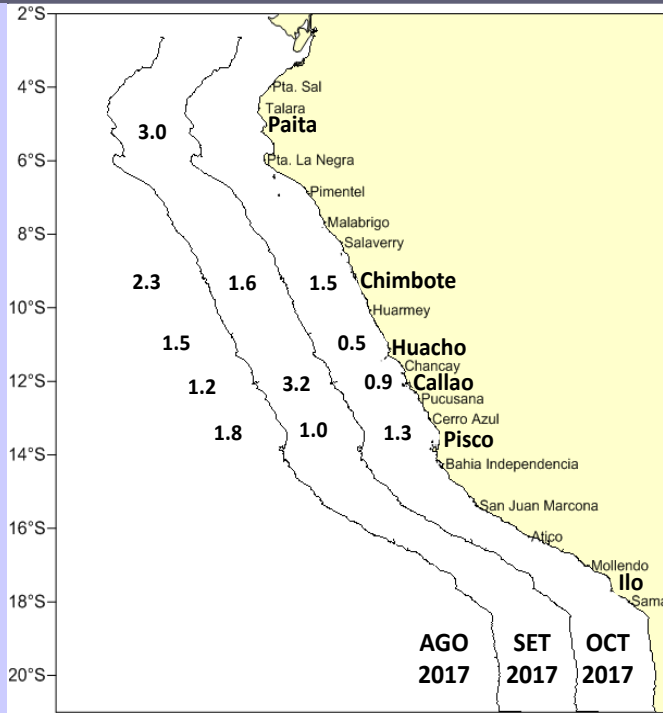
2°S
4°S
6°S
8°S
10°S
12°S
14°S
16°S
18°S
20°S

Pta. Sal
Talara
Paita
Pta. La Negra
Pimentel
Malabrigo
Salaverry
Chimbote
Huarmey
Huacho
Chancay
Callao
Pucusana
Cerro Azul
Pisco
Bahia Independencia
San Juan Marcona
Atico
Mollendo
Ilo
Sama

3.0
2.3
1.6
1.5
1.5
0.5
1.2
3.2
0.9
1.8
1.0
1.3

AGO 2017
SET 2017
OCT 2017